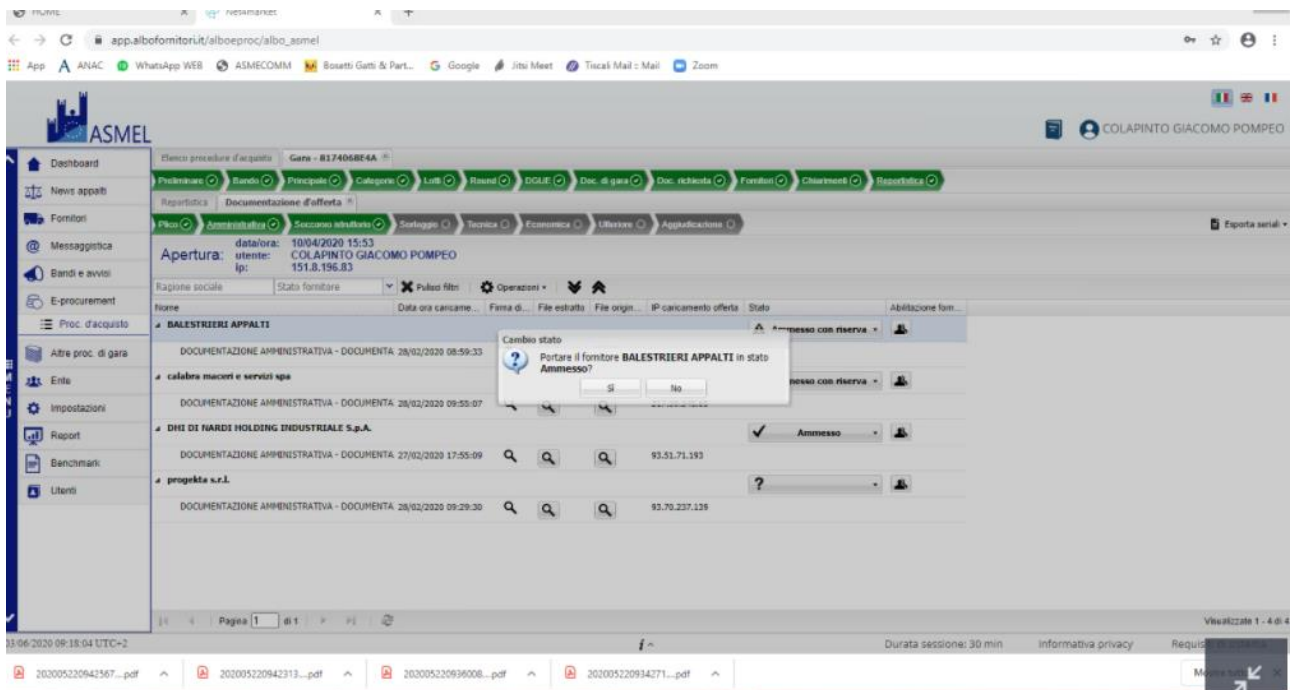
HOME | Netsmarket

app.albofornitori.it/alboeproc/albo_asmel

App ANAC WhatsApp WEB ASMECOMM Bosetti Gatti & Part... Google Jitsi Meet Tiscali Mail : Mail Zoom

ASMEL

COLAPINTO GIACOMO POMPEO

Dashboard
News appalti
Fornitori
Messaggistica
Bandi e avvisi
E-procurement
Proc. d'acquisto
Altre proc. di gara
Ente
Impostazioni
Report
Benchmark
Utenti

Elenco procedure d'acquisto | Gara - 8174068E4A

Preliminare | Bando | Principale | Categorie | Lotti | Round | DGUE | Doc. di gara | Doc. richiesta | Fornitori | Chiarimenti | Reportistica

Reportistica | Documentazione d'offerta

Plico | Amministrativa | Soccorso istruttorio | Sorteggio | Tecnica | Economica | Ulteriore | Aggiudicazione

Esporta seriali

Apertura: data/ora: 10/04/2020 15:53
utente: COLAPINTO GIACOMO POMPEO
ip: 151.8.196.83

Ragione sociale | Stato fornitore | Pulisci filtri | Operazioni

| Nome | Data ora caricame... | Firma di... | File estratto | File origin... | IP caricamento offerta | Stato | Abilitazione forn... |
|---|---|---|---|---|---|---|---|
| BALESTRIERI APPALTI | | | | | | Ammesso con riserva | |
| DOCUMENTAZIONE AMMINISTRATIVA - DOCUMENTA | 28/02/2020 08:59:33 | | | | | | |
| calabra maceri e servizi spa | | | | | | Ammesso con riserva | |
| DOCUMENTAZIONE AMMINISTRATIVA - DOCUMENTA | 28/02/2020 09:55:07 | | | | | | |
| DHI DI NARDI HOLDING INDUSTRIALE S.p.A. | | | | | | Ammesso | |
| DOCUMENTAZIONE AMMINISTRATIVA - DOCUMENTA | 27/02/2020 17:55:09 | | | | 93.51.71.193 | | |
| progekta s.r.l. | | | | | | ? | |
| DOCUMENTAZIONE AMMINISTRATIVA - DOCUMENTA | 28/02/2020 09:29:30 | | | | 93.70.237.139 | | |

Cambio stato
Portare il fornitore BALESTRIERI APPALTI in stato Ammesso?
Sì | No

Pagina 1 di 1

Visualizzate 1 - 4 di 4

03/06/2020 09:18:04 UTC+2 | Durata sessione: 30 min | Informativa privacy | Requisiti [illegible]

202005220942567....pdf | 202005220942313....pdf | 202005220936008....pdf | 202005220934271....pdf | Mostra tutto